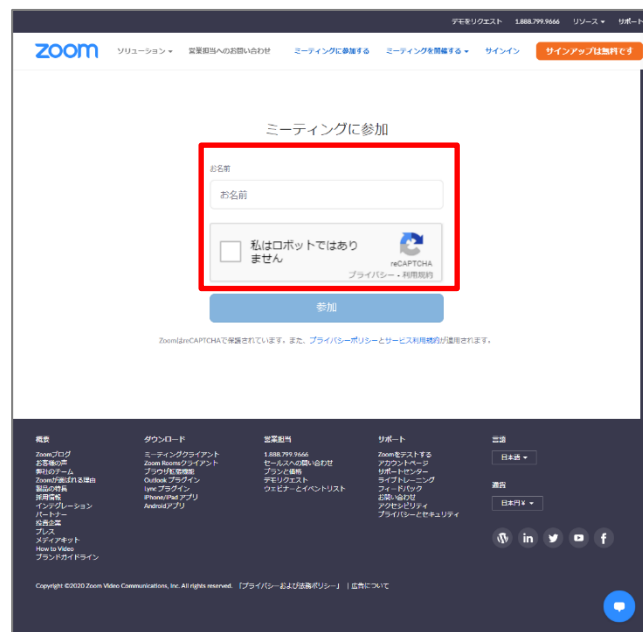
デモをリクエスト 1.888.799.9666 リソース ▾ サポート

zoom ソリューション ▾ 営業担当へのお問い合わせ ミーティングに参加する ミーティングを開催する ▾ サインイン サインアップは無料です

ミーティングに参加

お名前

お名前

私はロボットではありません

reCAPTCHA
プライバシー・利用規約

参加

ZoomはreCAPTCHAで保護されています。また、プライバシーポリシーとサービス利用規約が適用されます。

概要
Zoomブログ
お客様の声
弊社のチーム
Zoomが選ばれる理由
製品の特長
採用情報
インテグレーション
パートナー
投資企業
プレス
メディアキット
How to Video
ブランドガイドライン

ダウンロード
ミーティングクライアント
Zoom Roomsクライアント
ブラウザ拡張機能
Outlook プラグイン
Lync プラグイン
iPhone/iPad アプリ
Androidアプリ

営業担当
1.888.799.9666
セールスへの問い合わせ
プランと価格
デモリクエスト
ウェビナーとイベントリスト

サポート
Zoomをテストする
アカウントページ
サポートセンター
ライブトレーニング
フィードバック
お問い合わせ
アクセシビリティ
プライバシーとセキュリティ

言語
日本語 ▾

通貨
日本円¥ ▾

Copyright ©2020 Zoom Video Communications, Inc. All rights reserved. 「プライバシーおよび法務ポリシー」 | 広告について